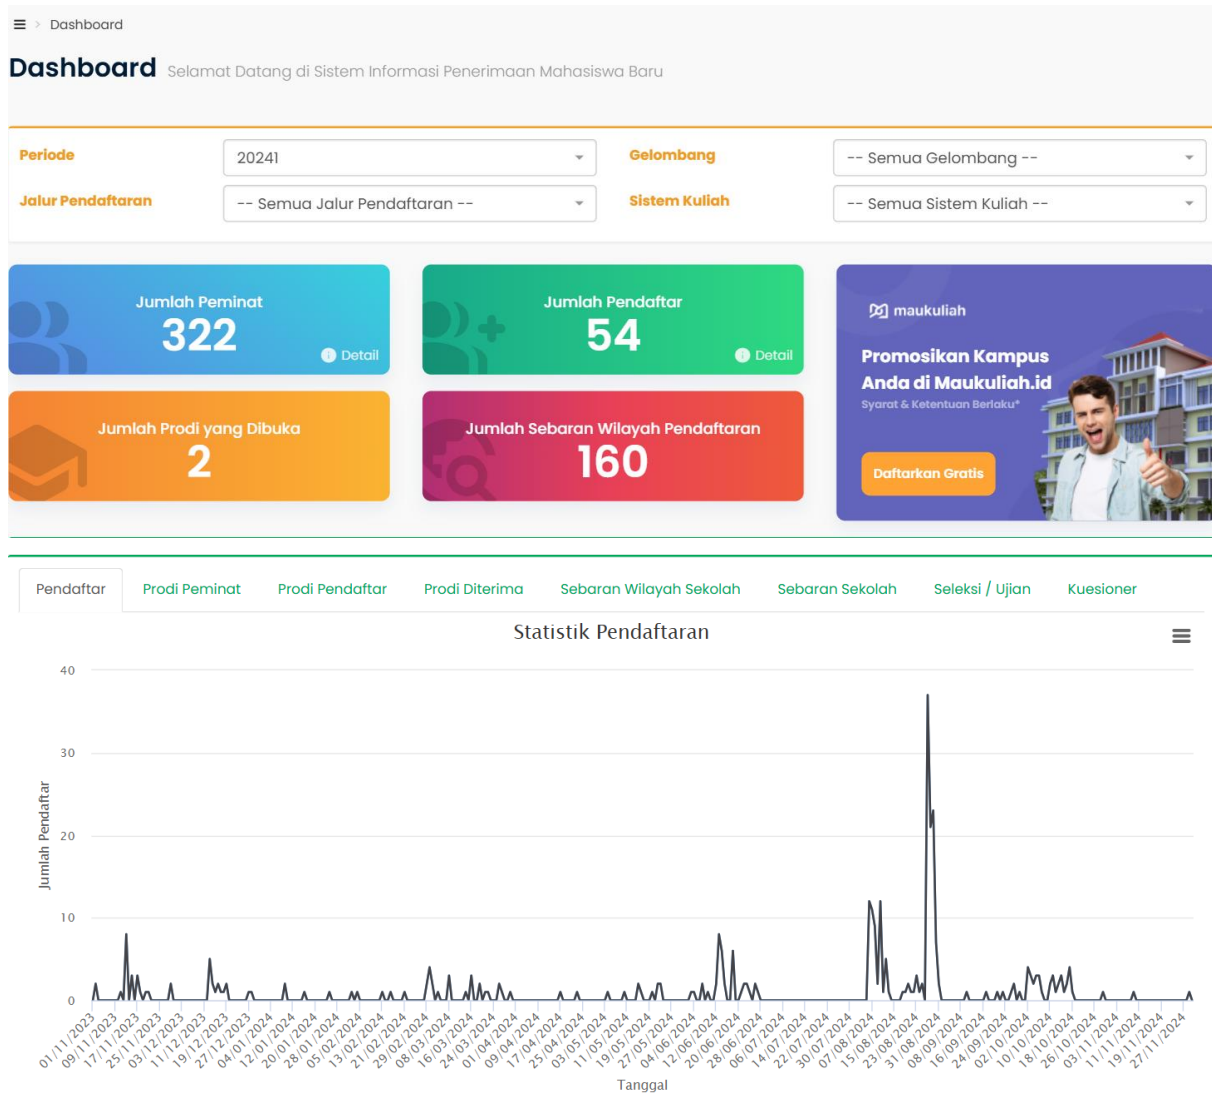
Dashboard

Dashboard Selamat Datang di Sistem Informasi Penerimaan Mahasiswa Baru

Periode 20241
Gelombang -- Semua Gelombang --
Jalur Pendaftaran -- Semua Jalur Pendaftaran --
Sistem Kuliah -- Semua Sistem Kuliah --

Jumlah Peminat
322
Detail

Jumlah Pendaftar
54
Detail

maukuliah
Promosikan Kampus Anda di Maukuliah.id
Syarat & Ketentuan Berlaku*
Daftarkan Gratis

Jumlah Prodi yang Dibuka
2

Jumlah Sebaran Wilayah Pendaftaran
160

Pendaftar | Prodi Peminat | Prodi Pendaftar | Prodi Diterima | Sebaran Wilayah Sekolah | Sebaran Sekolah | Seleksi / Ujian | Kuesioner

Statistik Pendaftaran

Jumlah Pendaftar
40
30
20
10
0

01/11/2023 09/11/2023 17/11/2023 25/11/2023 03/12/2023 11/12/2023 19/12/2023 27/12/2023 04/01/2024 12/01/2024 20/01/2024 28/01/2024 05/02/2024 13/02/2024 21/02/2024 29/02/2024 08/03/2024 16/03/2024 24/03/2024 01/04/2024 09/04/2024 17/04/2024 25/04/2024 03/05/2024 11/05/2024 19/05/2024 27/05/2024 04/06/2024 12/06/2024 20/06/2024 28/06/2024 06/07/2024 14/07/2024 22/07/2024 30/07/2024 07/08/2024 15/08/2024 23/08/2024 31/08/2024 08/09/2024 16/09/2024 24/09/2024 02/10/2024 10/10/2024 18/10/2024 26/10/2024 03/11/2024 11/11/2024 19/11/2024 27/11/2024

Tanggal